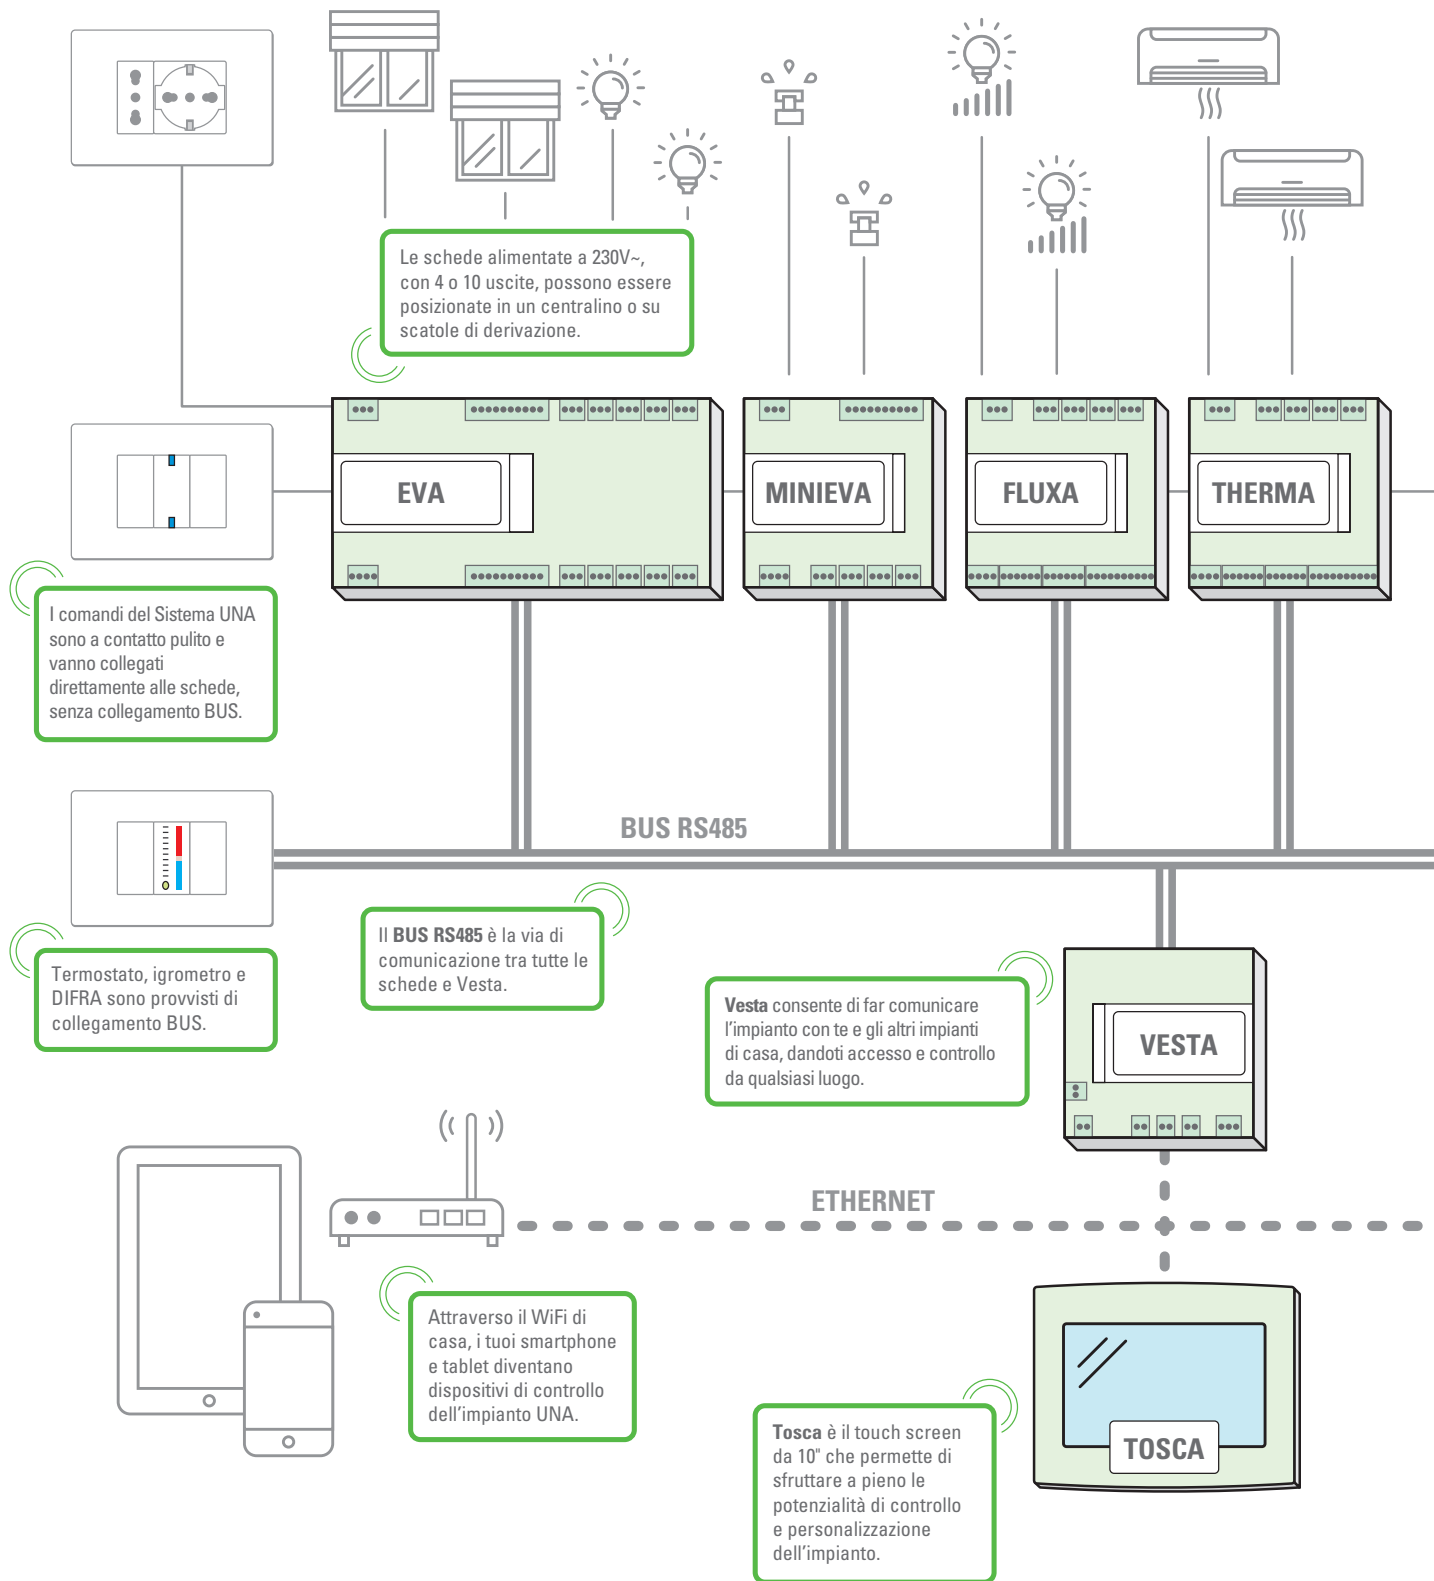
Le schede alimentate a 230V~, con 4 o 10 uscite, possono essere posizionate in un centralino o su scatole di derivazione.

EVA

MINIEVA

FLUXA

THERMA

I comandi del Sistema UNA sono a contatto pulito e vanno collegati direttamente alle schede, senza collegamento BUS.

BUS RS485

Il **BUS RS485** è la via di comunicazione tra tutte le schede e Vesta.

Termostato, igrometro e DIFRA sono provvisti di collegamento BUS.

**Vesta** consente di far comunicare l'impianto con te e gli altri impianti di casa, dandoti accesso e controllo da qualsiasi luogo.

VESTA

ETHERNET

Attraverso il WiFi di casa, i tuoi smartphone e tablet diventano dispositivi di controllo dell'impianto UNA.

**Tosca** è il touch screen da 10" che permette di sfruttare a pieno le potenzialità di controllo e personalizzazione dell'impianto.

TOSCA